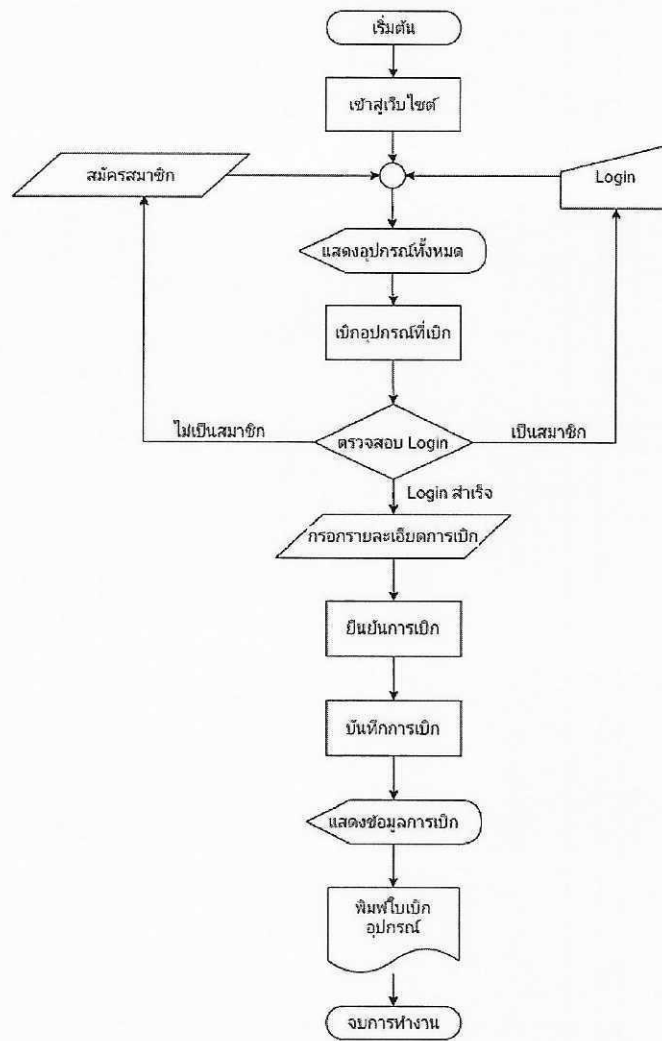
เริ่มต้น

เข้าสู่เว็บไซต์

สมัครสมาชิก

Login

แสดงอุปกรณ์ทั้งหมด

เบิกอุปกรณ์ที่เบิก

ไม่เป็นสมาชิก

ตรวจสอบ Login

เป็นสมาชิก

Login สำเร็จ

กรอกรายละเอียดการเบิก

ยืนยันการเบิก

บันทึกการเบิก

แสดงข้อมูลการเบิก

พิมพ์ใบเบิกอุปกรณ์

จบการทำงาน